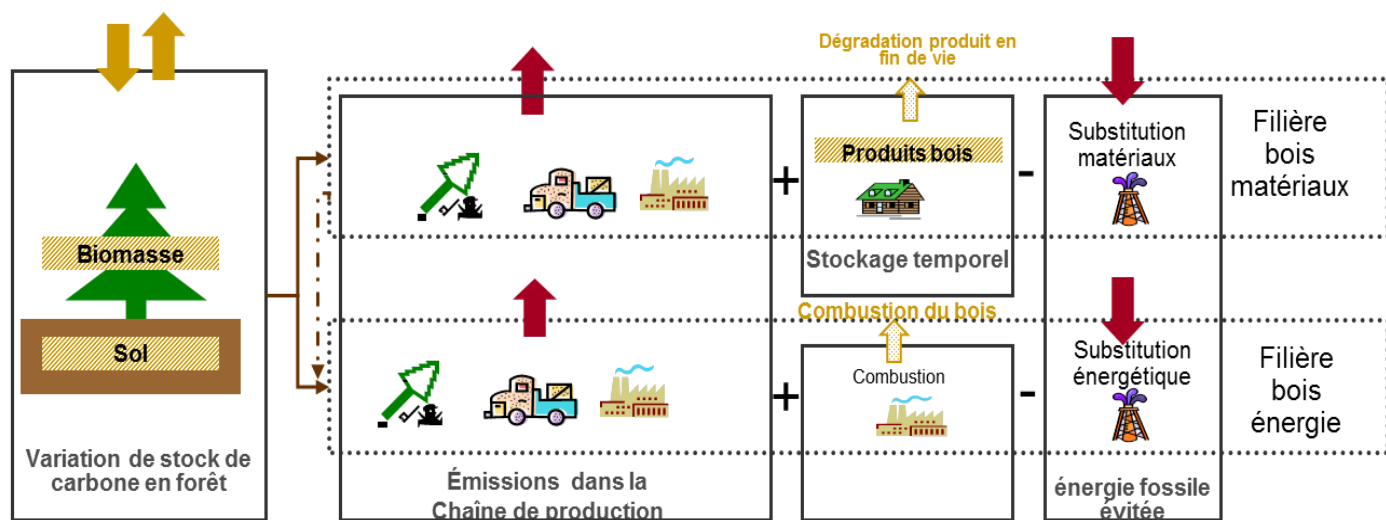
Biomasse

Sol

Variation de stock de carbone en forêt

Émissions dans la Chaîne de production

+

Dégradation produit en fin de vie

Produits bois

Stockage temporel

Combustion du bois

+

Combustion

-

Substitution matériaux

-

Substitution énergétique

énergie fossile évitée

Filière bois matériaux

Filière bois énergie